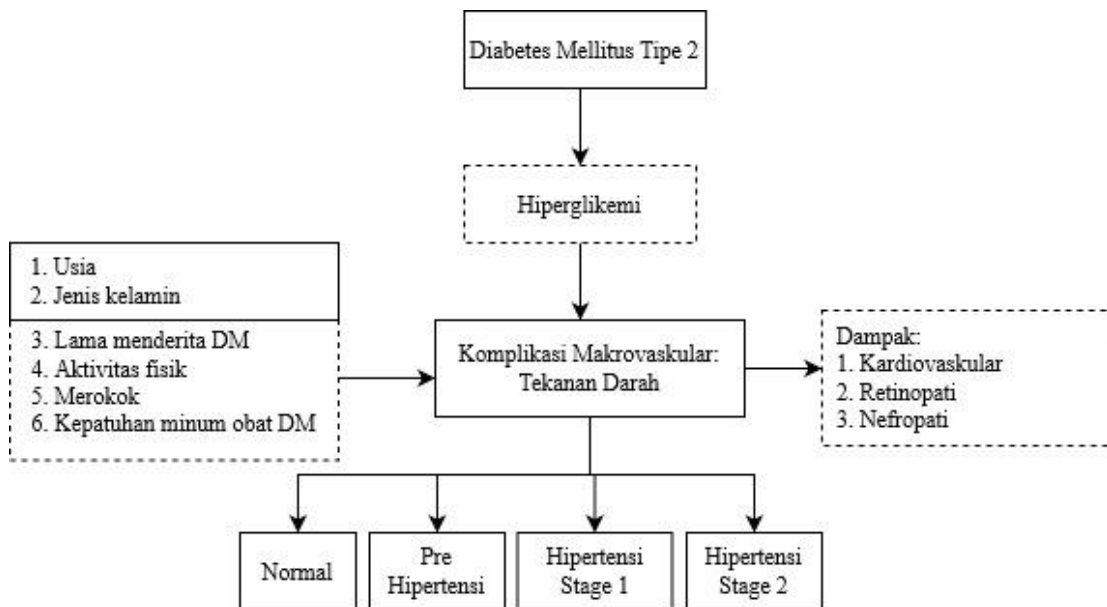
Diabetes Mellitus Tipe 2

Hiperglikemi

1. Usia
2. Jenis kelamin

3. Lama menderita DM
4. Aktivitas fisik
5. Merokok
6. Kepatuhan minum obat DM

Komplikasi Makrovaskular: Tekanan Darah

Dampak:
1. Kardiovaskular
2. Retinopati
3. Nefropati

Normal

Pre Hipertensi

Hipertensi Stage 1

Hipertensi Stage 2